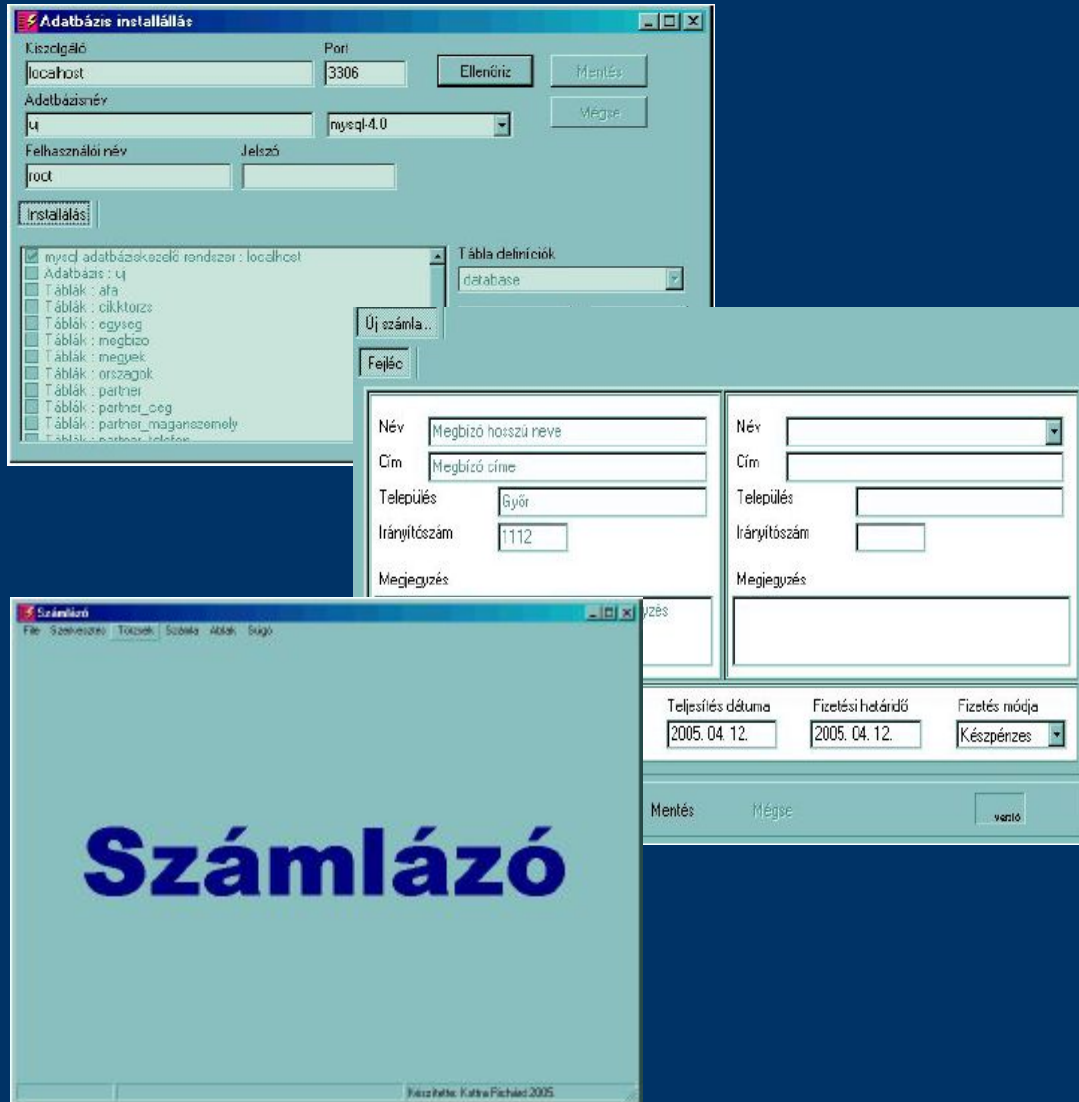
Adatbázis installálás

Kiszolgáló
localhost
Port
3306
Ellenőriz
Mentés
Adatbázisnév
uj
mysql-4.0
Mégse
Felhasználói név
root
Jelszó
Installálás

mysql adatbáziskezelő rendszer : localhost
Adatbázis : uj
Táblák : afa
Táblák : cikktorzs
Táblák : egyseg
Táblák : megbizo
Táblák : megyek
Táblák : orszagok
Táblák : partner
Táblák : partner_ceg
Táblák : partner_maganszemely
Táblák : partner_telefon

Tábla definíciók
database

Új számla..
Fejléc

Név
Megbízó hosszú neve
Cím
Megbízó címe
Település
Győr
Irányítószám
1112
Megjegyzés
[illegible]zés

Név
Cím
Település
Irányítószám
Megjegyzés

Teljesítés dátuma
2005. 04. 12.
Fizetési határidő
2005. 04. 12.
Fizetés módja
Készpénzes

Mentés
Mégse
verzió

Számlázó
File Szerkesztés Törzsek Számla Ablak Súgó

Számlázó

Készítette: Kattra Richárd 2005.